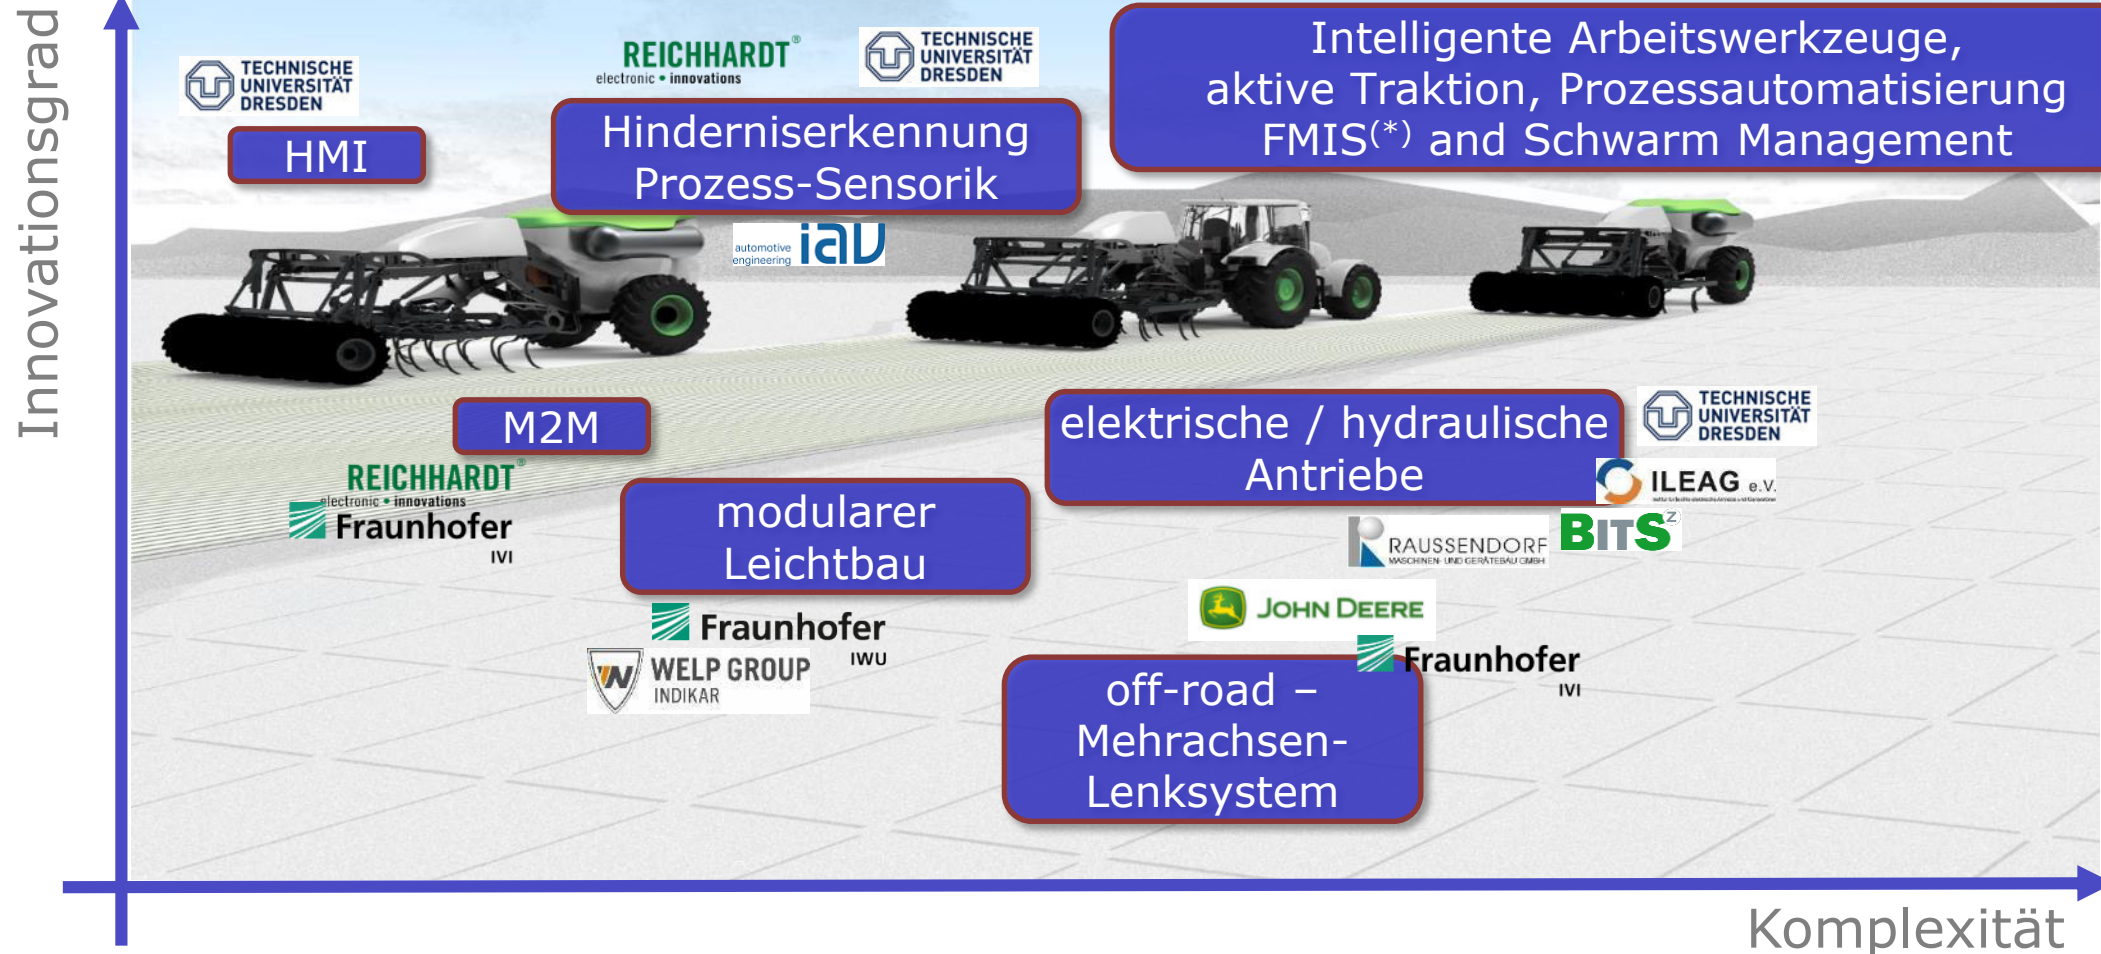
Innovationsgrad

TECHNISCHE UNIVERSITÄT DRESDEN

HMI

REICHHARDT® electronic • innovations

TECHNISCHE UNIVERSITÄT DRESDEN

Hinderniserkennung Prozess-Sensorik

automotive engineering iav

Intelligente Arbeitswerkzeuge, aktive Traktion, Prozessautomatisierung FMIS$^{(*)}$ and Schwarm Management

M2M

REICHHARDT® electronic • innovations

Fraunhofer IVI

modularer Leichtbau

Fraunhofer IWU

WELP GROUP INDIKAR

elektrische / hydraulische Antriebe

TECHNISCHE UNIVERSITÄT DRESDEN

ILEAG e.V.

RAUSSENDORF MASCHINEN- UND GERÄTEBAU GMBH

BITS

JOHN DEERE

Fraunhofer IVI

off-road – Mehrachsen-Lenksystem

Komplexität